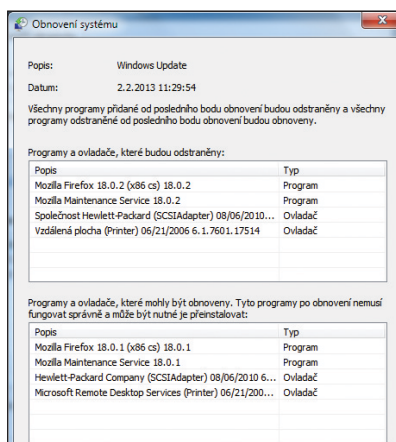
Obnovení systému

Popis: Windows Update

Datum: 2.2.2013 11:29:54

Všechny programy přidané od posledního bodu obnovení budou odstraněny a všechny programy odstraněné od posledního bodu obnovení budou obnoveny.

Programy a ovladače, které budou odstraněny:

| Popis | Typ |
|---|---|
| Mozilla Firefox 18.0.2 (x86 cs) 18.0.2 | Program |
| Mozilla Maintenance Service 18.0.2 | Program |
| Společnost Hewlett-Packard (SCSIAdapter) 08/06/2010 6... | Ovladač |
| Vzdálená plocha (Printer) 06/21/2006 6.1.7601.17514 | Ovladač |

Programy a ovladače, které mohly být obnoveny. Tyto programy po obnovení nemusí fungovat správně a může být nutné je přeinstalovat:

| Popis | Typ |
|---|---|
| Mozilla Firefox 18.0.1 (x86 cs) 18.0.1 | Program |
| Mozilla Maintenance Service 18.0.1 | Program |
| Hewlett-Packard Company (SCSIAdapter) 08/06/2010 6... | Ovladač |
| Microsoft Remote Desktop Services (Printer) 06/21/200... | Ovladač |